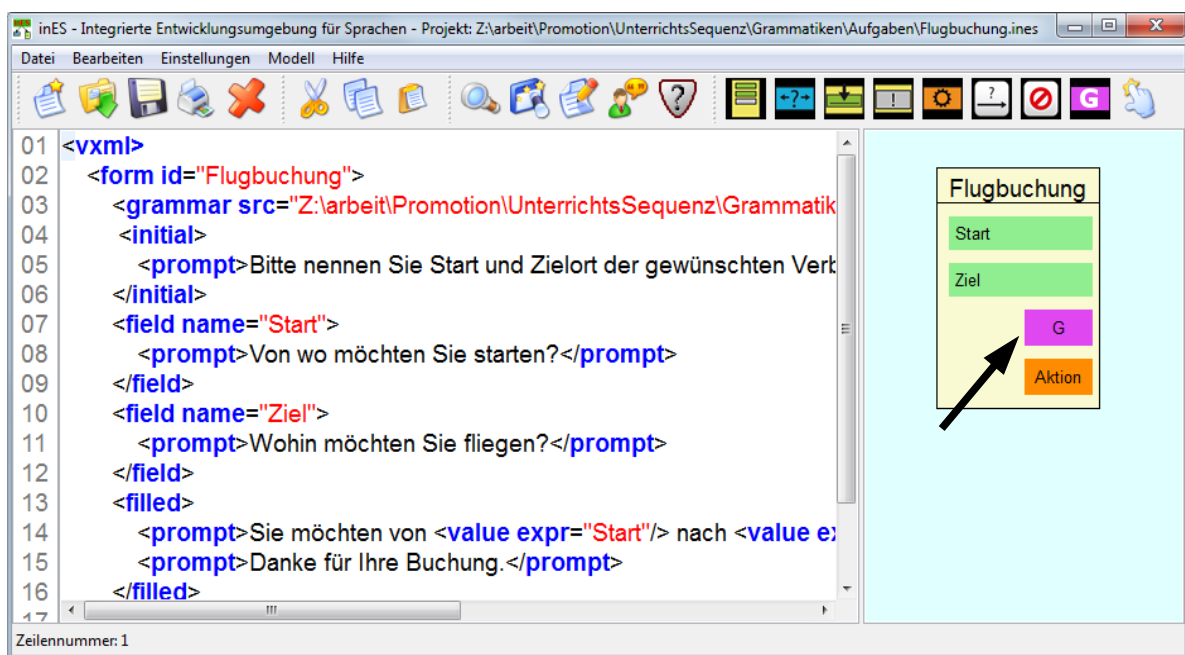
inES - Integrierte Entwicklungsumgebung für Sprachen - Projekt: Z:\arbeit\Promotion\UnterrichtsSequenz\Grammatiken\Aufgaben\Flugbuchung.ines

Datei Bearbeiten Einstellungen Modell Hilfe

01 <vxml>
02 <form id="Flugbuchung">
03 <grammar src="Z:\arbeit\Promotion\UnterrichtsSequenz\Grammatik
04 <initial>
05 <prompt>Bitte nennen Sie Start und Zielort der gewünschten Verb
06 </initial>
07 <field name="Start">
08 <prompt>Von wo möchten Sie starten?</prompt>
09 </field>
10 <field name="Ziel">
11 <prompt>Wohin möchten Sie fliegen?</prompt>
12 </field>
13 <filled>
14 <prompt>Sie möchten von <value expr="Start"/> nach <value ex
15 <prompt>Danke für Ihre Buchung.</prompt>
16 </filled>
17

Flugbuchung
Start
Ziel
G
Aktion

Zeilennummer: 1